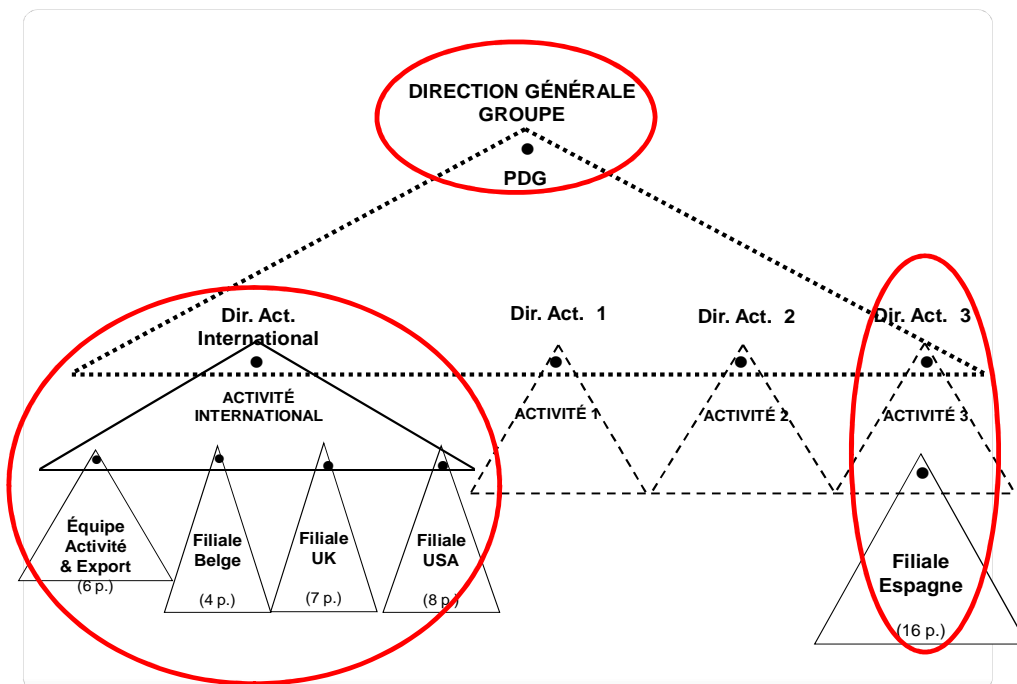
DIRECTION GÉNÉRALE GROUPE

PDG

Dir. Act. International

Dir. Act. 1

Dir. Act. 2

Dir. Act. 3

ACTIVITÉ INTERNATIONAL

ACTIVITÉ 1

ACTIVITÉ 2

ACTIVITÉ 3

Équipe Activité & Export
(6 p.)

Filiale Belge
(4 p.)

Filiale UK
(7 p.)

Filiale USA
(8 p.)

Filiale Espagne
(16 p.)